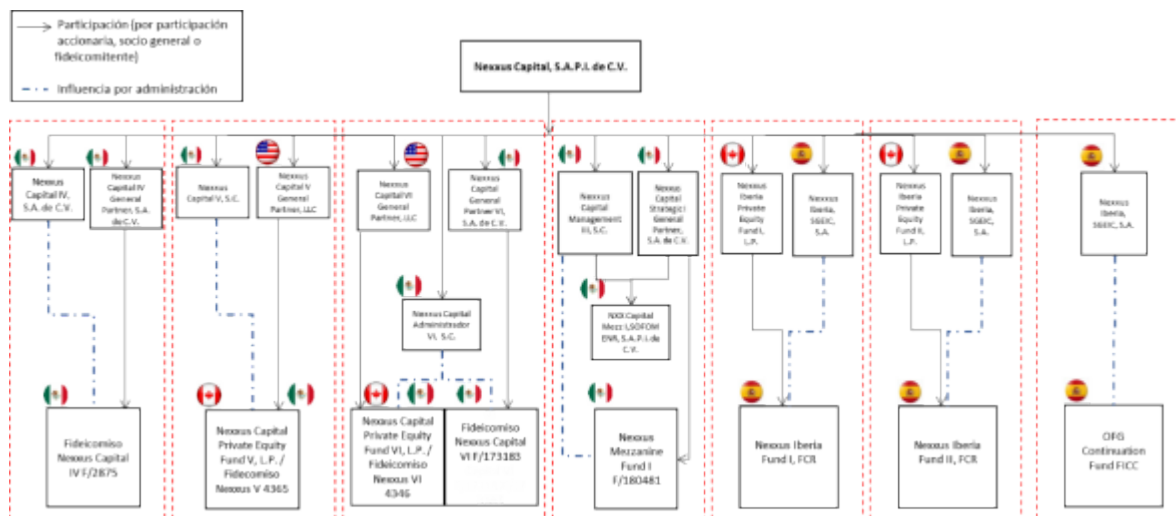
Participación (por participación accionaria, socio general o fideicomitente)

Influencia por administración

Nexxus Capital, S.A.P.I. de C.V.

Nexxus Capital IV, S.A. de C.V.

Nexxus Capital IV General Partner, S.A. de C.V.

Nexxus Capital V, S.C.

Nexxus Capital V General Partner, LLC

Nexxus Capital VI General Partner, LLC

Nexxus Capital General Partner VI, S.A. de C.V.

Nexxus Capital Management III, S.C.

Nexxus Capital Strategic General Partner, S.A. de C.V.

Nexxus Iberia Private Equity Fund I, L.P.

Nexxus Iberia, SGEIC, S.A.

Nexxus Iberia Private Equity Fund II, L.P.

Nexxus Iberia, SGEIC, S.A.

Nexxus Iberia, SGEIC, S.A.

Nexxus Capital Administrador VI, S.C.

NXX Capital Mezz I, SOFOM ENR, S.A.P.I. de C.V.

Fideicomiso Nexxus Capital IV F/2875

Nexxus Capital Private Equity Fund V, L.P. / Fideicomiso Nexxus V 4365

Nexxus Capital Private Equity Fund VI, L.P. / Fideicomiso Nexxus VI 4346

Fideicomiso Nexxus Capital VI F/173183

Nexxus Mezzanine Fund I F/180481

Nexxus Iberia Fund I, FCR

Nexxus Iberia Fund II, FCR

OFG Continuation Fund FICC